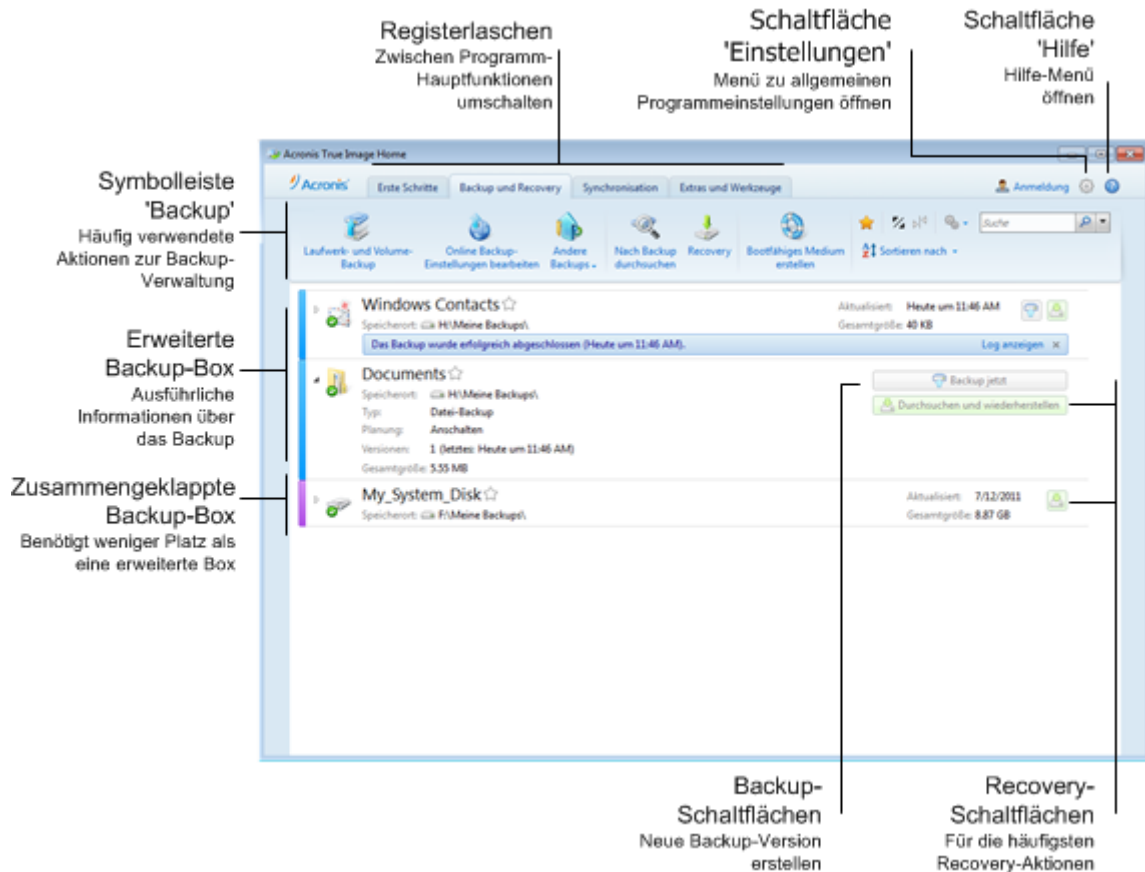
Registerlaschen
Zwischen Programm-Hauptfunktionen umschalten

Schaltfläche 'Einstellungen'
Menü zu allgemeinen Programmeinstellungen öffnen

Schaltfläche 'Hilfe'
Hilfe-Menü öffnen

Acronis True Image Home

Acronis
Erste Schritte
Backup und Recovery
Synchronisation
Extras und Werkzeuge
Anmeldung

Laufwerk- und Volume-Backup
Online Backup-Einstellungen bearbeiten
Andere Backups
Nach Backup durchsuchen
Recovery
Bootfähiges Medium erstellen
Suche
Sortieren nach

Symbolleiste 'Backup'
Häufig verwendete Aktionen zur Backup-Verwaltung

Windows Contacts
Speicherort: H:\Meine Backups\
Aktualisiert: Heute um 11:46 AM
Gesamtgröße: 40 KB
Das Backup wurde erfolgreich abgeschlossen (Heute um 11:46 AM).
Log anzeigen

Erweiterte Backup-Box
Ausführliche Informationen über das Backup

Documents
Speicherort: H:\Meine Backups\
Typ: Datei-Backup
Planung: Anschalten
Versionen: 1 (letztes: Heute um 11:46 AM)
Gesamtgröße: 5.55 MB
Backup jetzt
Durchsuchen und wiederherstellen

Zusammengeklappte Backup-Box
Benötigt weniger Platz als eine erweiterte Box

My_System_Disk
Speicherort: F:\Meine Backups\
Aktualisiert: 7/12/2011
Gesamtgröße: 8.87 GB

Backup-Schaltflächen
Neue Backup-Version erstellen

Recovery-Schaltflächen
Für die häufigsten Recovery-Aktionen